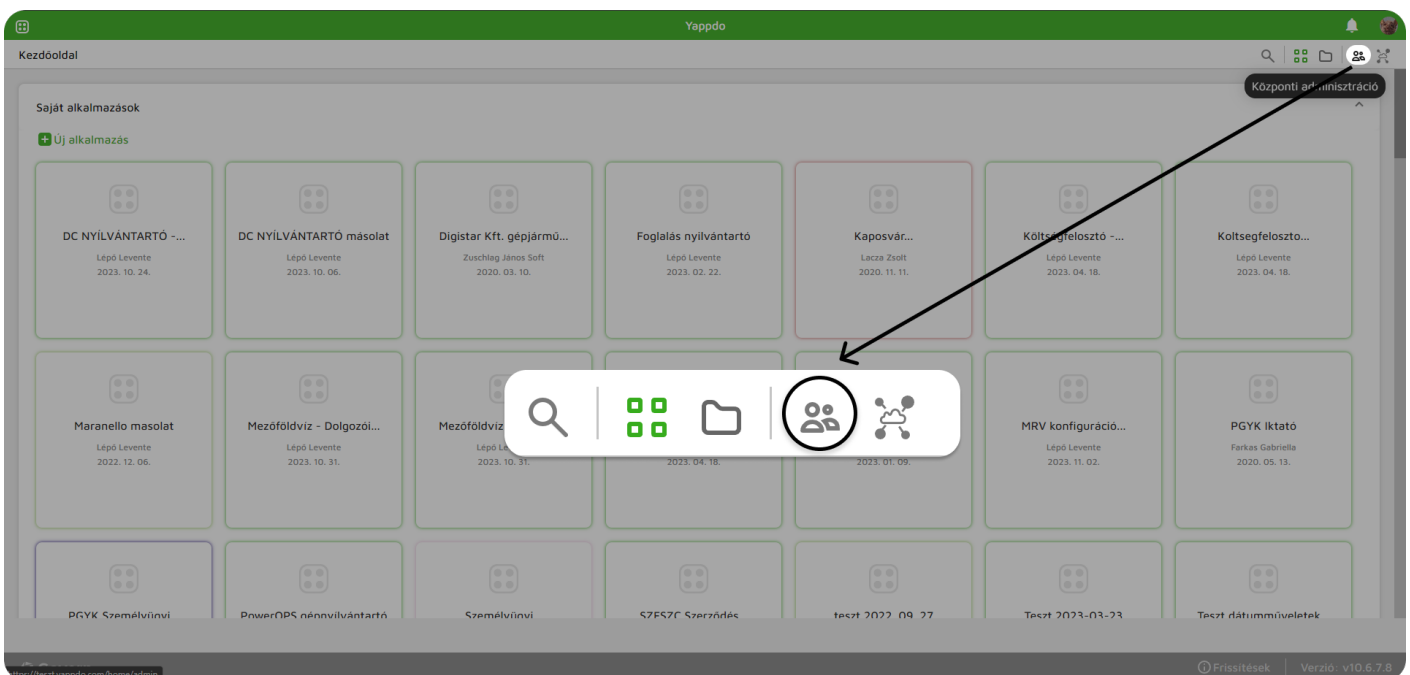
Yappdo

Kezdőoldal

Központi a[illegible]inisztráció

Saját alkalmazások

Új alkalmazás

DC NYÍLVÁNTARTÓ -...
Lépő Levente
2023. 10. 24.

DC NYÍLVÁNTARTÓ másolat
Lépő Levente
2023. 10. 06.

Digistar Kft. gépjármű...
Zuschlag János Soft
2020. 03. 10.

Foglalás nyilvántartó
Lépő Levente
2023. 02. 22.

Kaposvár...
Lacza Zsolt
2020. 11. 11.

Költs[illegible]gfelosztó -...
Lépő Levente
2023. 04. 18.

Koltsegfeloszto...
Lépő Levente
2023. 04. 18.

Maranello masolat
Lépő Levente
2022. 12. 06.

Mezőföldvíz - Dolgozói...
Lépő Levente
2023. 10. 31.

Mezőföldvíz
Lépő L
2023. 10. 31.

2023. 04. 18.

2023. 01. 09.

MRV konfiguráció...
Lépő Levente
2023. 11. 02.

PGYK Iktató
Farkas Gabriella
2020. 05. 13.

PGYK Személyügyi

PowerOPS gépnyilvántartó

Személyügyi

SZESZC Szerződés

teszt 2022. 09. 27

Teszt 2023-03-23

Teszt dátumműveletek

https://teszt.yappdo.com/home/admin

Frissítések

Verzió: v10.6.7.8